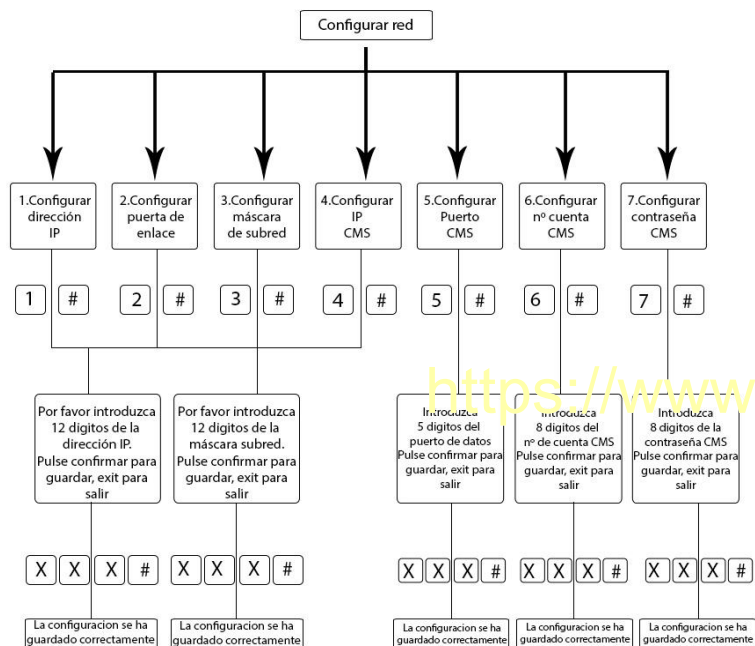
Configurar red

1.Configurar dirección IP

2.Configurar puerta de enlace

3.Configurar máscara de subred

4.Configurar IP CMS

5.Configurar Puerto CMS

6.Configurar nº cuenta CMS

7.Configurar contraseña CMS

1 #

2 #

3 #

4 #

5 #

6 #

7 #

https://www

Por favor introduzca 12 digitos de la dirección IP. Pulse confirmar para guardar, exit para salir

Por favor introduzca 12 digitos de la máscara subred. Pulse confirmar para guardar, exit para salir

Introduzca 5 digitos del puerto de datos Pulse confirmar para guardar, exit para salir

Introduzca 8 digitos del nº de cuenta CMS Pulse confirmar para guardar, exit para salir

Introduzca 8 digitos de la contraseña CMS Pulse confirmar para guardar, exit para salir

X X X #

X X X #

X X X #

X X X #

X X X #

La configuracion se ha guardado correctamente

La configuracion se ha guardado correctamente

La configuracion se ha guardado correctamente

La configuracion se ha guardado correctamente

La configuracion se ha guardado correctamente